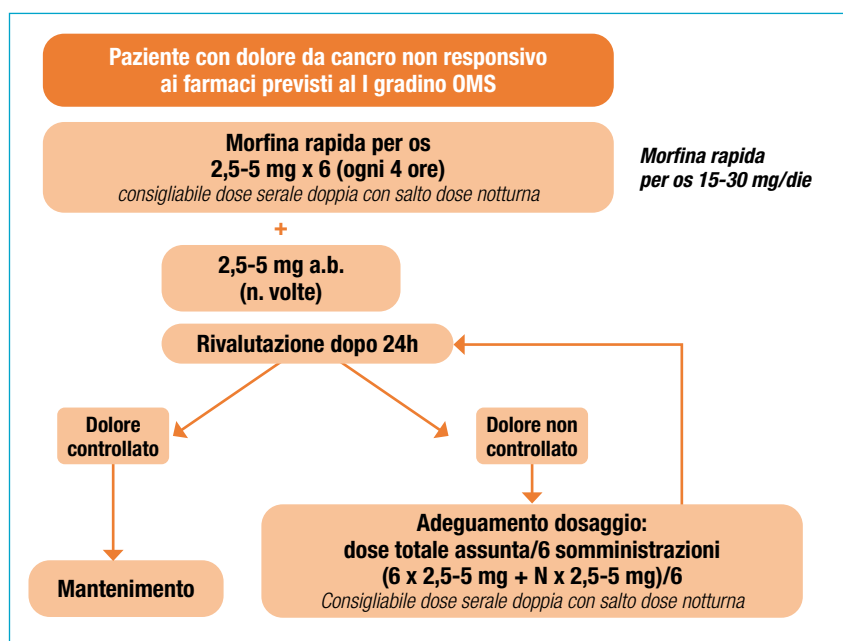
Paziente con dolore da cancro non responsivo ai farmaci previsti al I gradino OMS

Morfina rapida per os
2,5-5 mg x 6 (ogni 4 ore)
consigliabile dose serale doppia con salto dose notturna

Morfina rapida per os 15-30 mg/die

+

2,5-5 mg a.b.
(n. volte)

Rivalutazione dopo 24h

Dolore controllato

Dolore non controllato

Mantenimento

Adeguamento dosaggio:
dose totale assunta/6 somministrazioni
(6 x 2,5-5 mg + N x 2,5-5 mg)/6
Consigliabile dose serale doppia con salto dose notturna